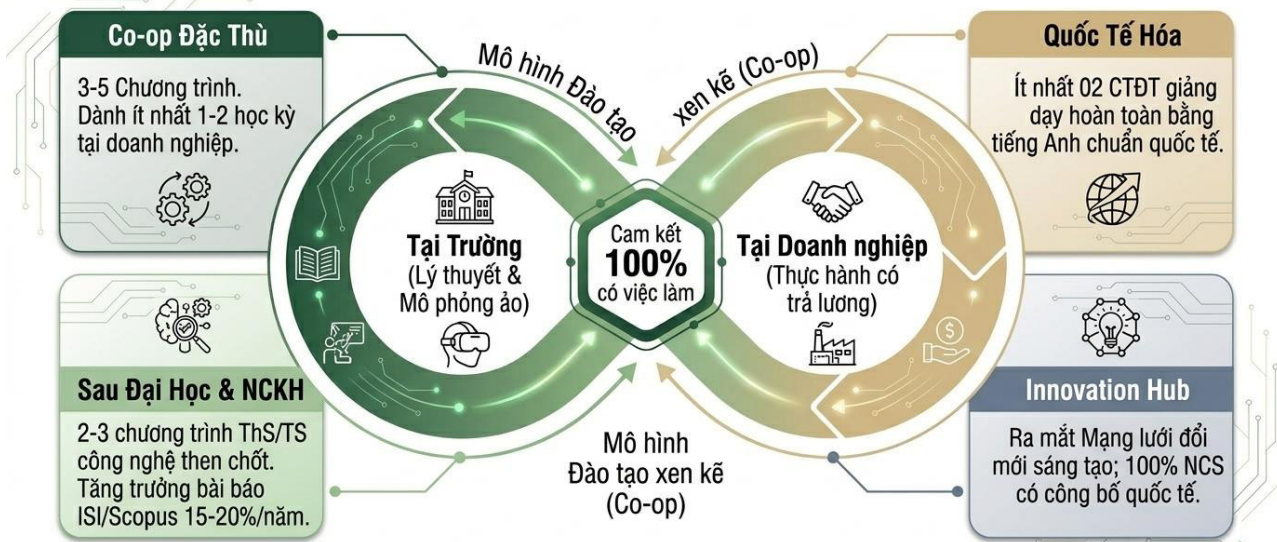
Co-op Đặc Thù

3-5 Chương trình. Dành ít nhất 1-2 học kỳ tại doanh nghiệp.

Mô hình Đào tạo xen kẽ (Co-op)

Quốc Tế Hóa

Ít nhất 02 CTĐT giảng dạy hoàn toàn bằng tiếng Anh chuẩn quốc tế.

Tại Trường
(Lý thuyết & Mô phỏng ảo)

Cam kết
100%
có việc làm

Tại Doanh nghiệp
(Thực hành có trả lương)

Sau Đại Học & NCKH

2-3 chương trình ThS/TS công nghệ then chốt. Tăng trưởng bài báo ISI/Scopus 15-20%/năm.

Mô hình
Đào tạo xen kẽ
(Co-op)

Innovation Hub

Ra mắt Mạng lưới đổi mới sáng tạo; 100% NCS có công bố quốc tế.